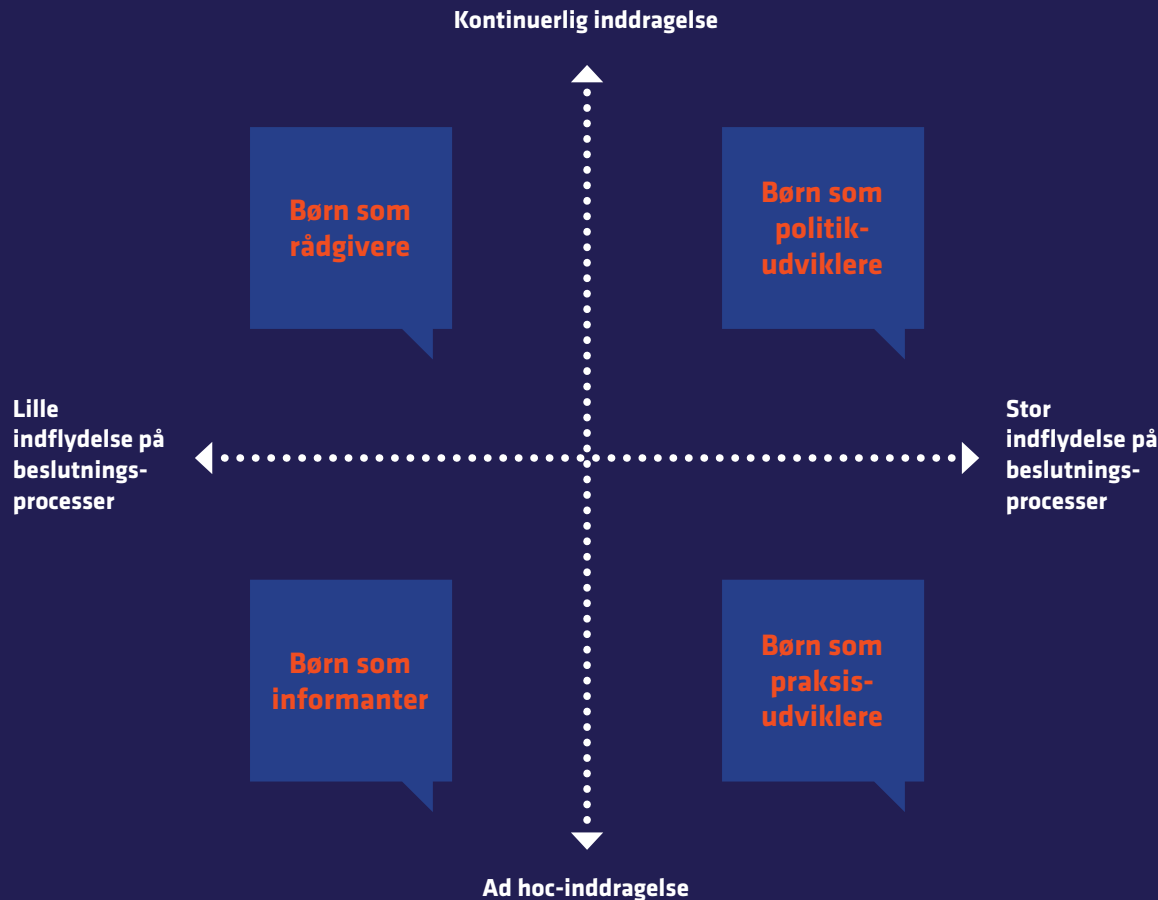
Kontinuerlig inddragelse

Børn som rådgivere

Børn som politik-udviklere

Lille indflydelse på beslutnings-processer

Stor indflydelse på beslutnings-processer

Børn som informanter

Børn som praksis-udviklere

Ad hoc-inddragelse